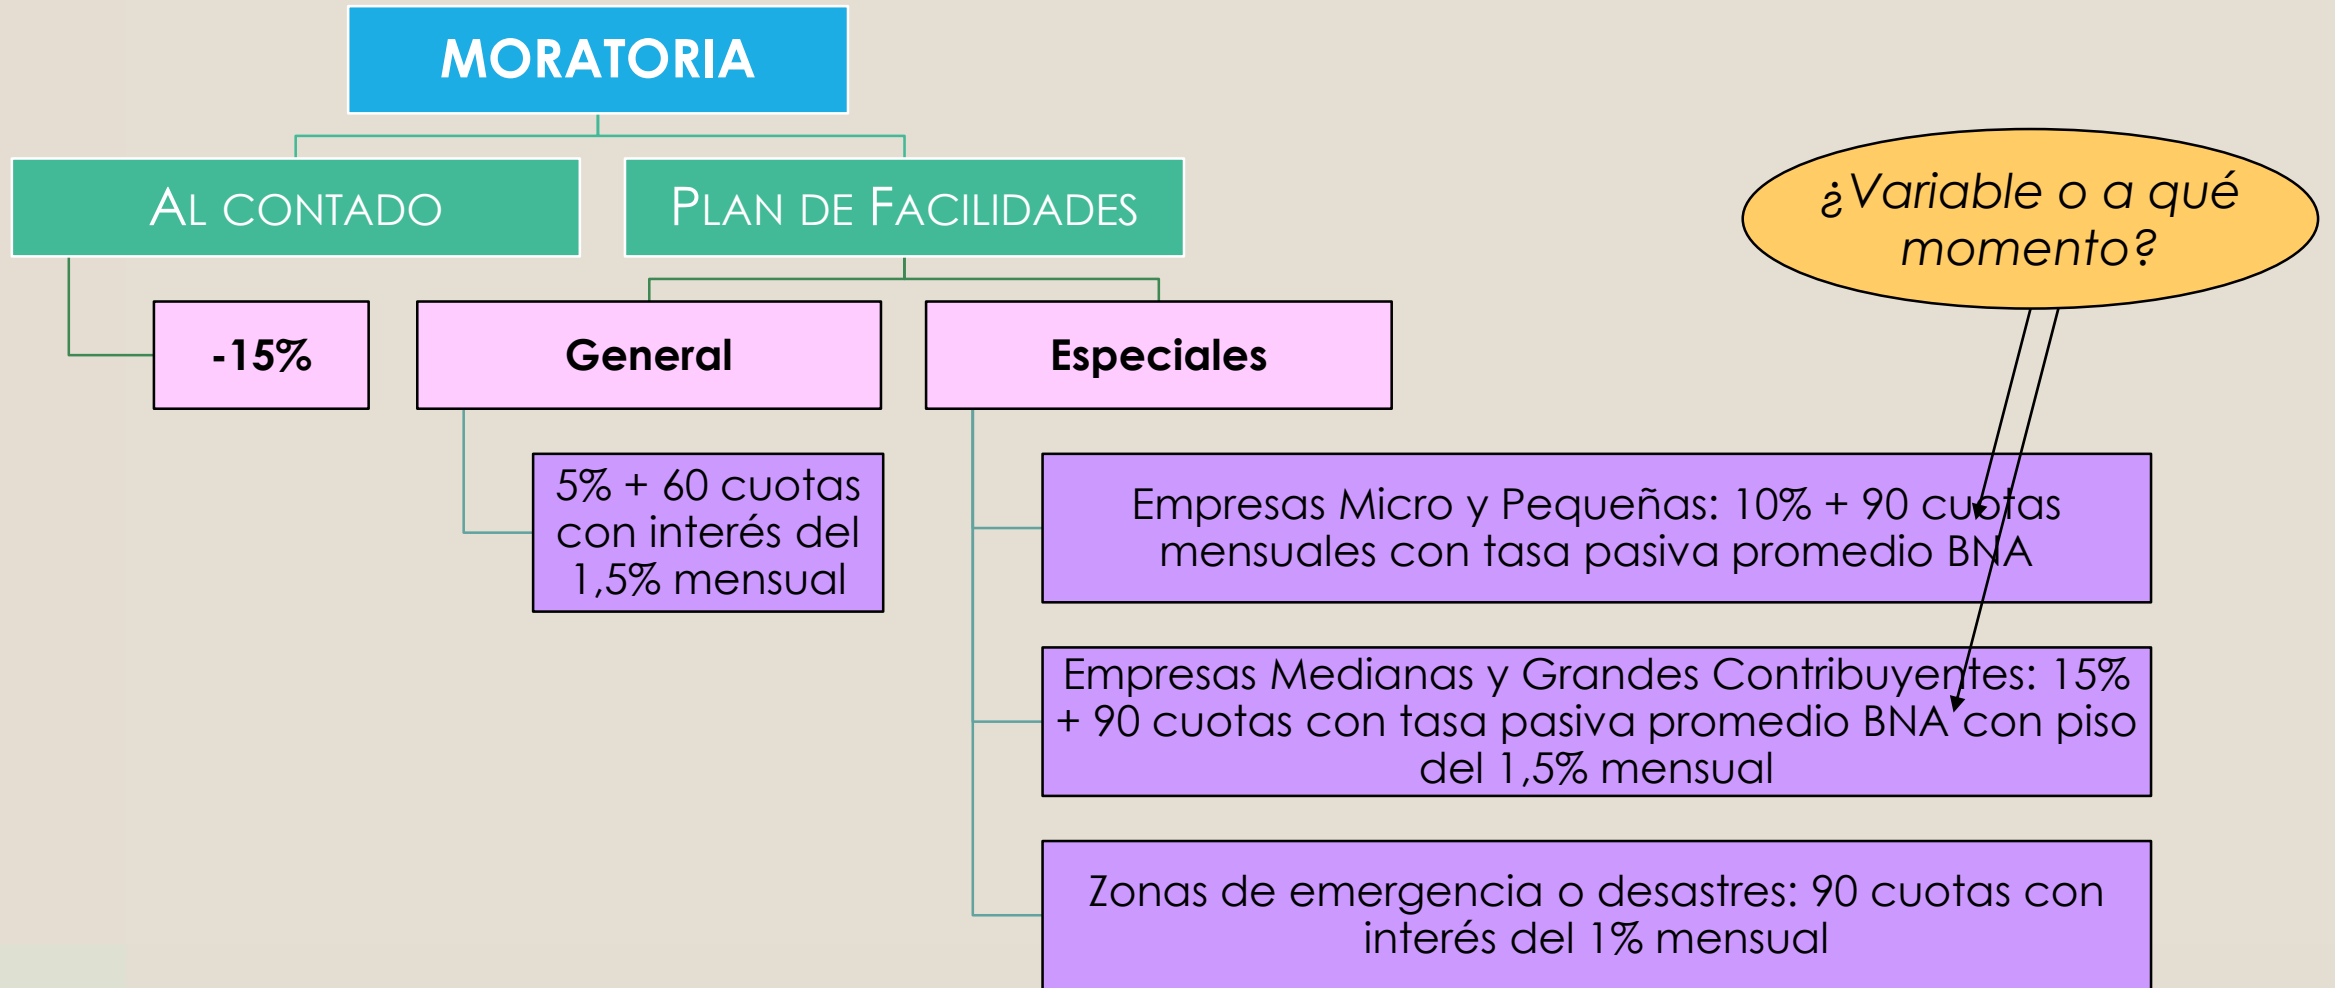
MORATORIA

AL CONTADO

PLAN DE FACILIDADES

¿Variable o a qué momento?

-15%

General

Especiales

5% + 60 cuotas con interés del 1,5% mensual

Empresas Micro y Pequeñas: 10% + 90 cuotas mensuales con tasa pasiva promedio BNA

Empresas Medianas y Grandes Contribuyentes: 15% + 90 cuotas con tasa pasiva promedio BNA con piso del 1,5% mensual

Zonas de emergencia o desastres: 90 cuotas con interés del 1% mensual